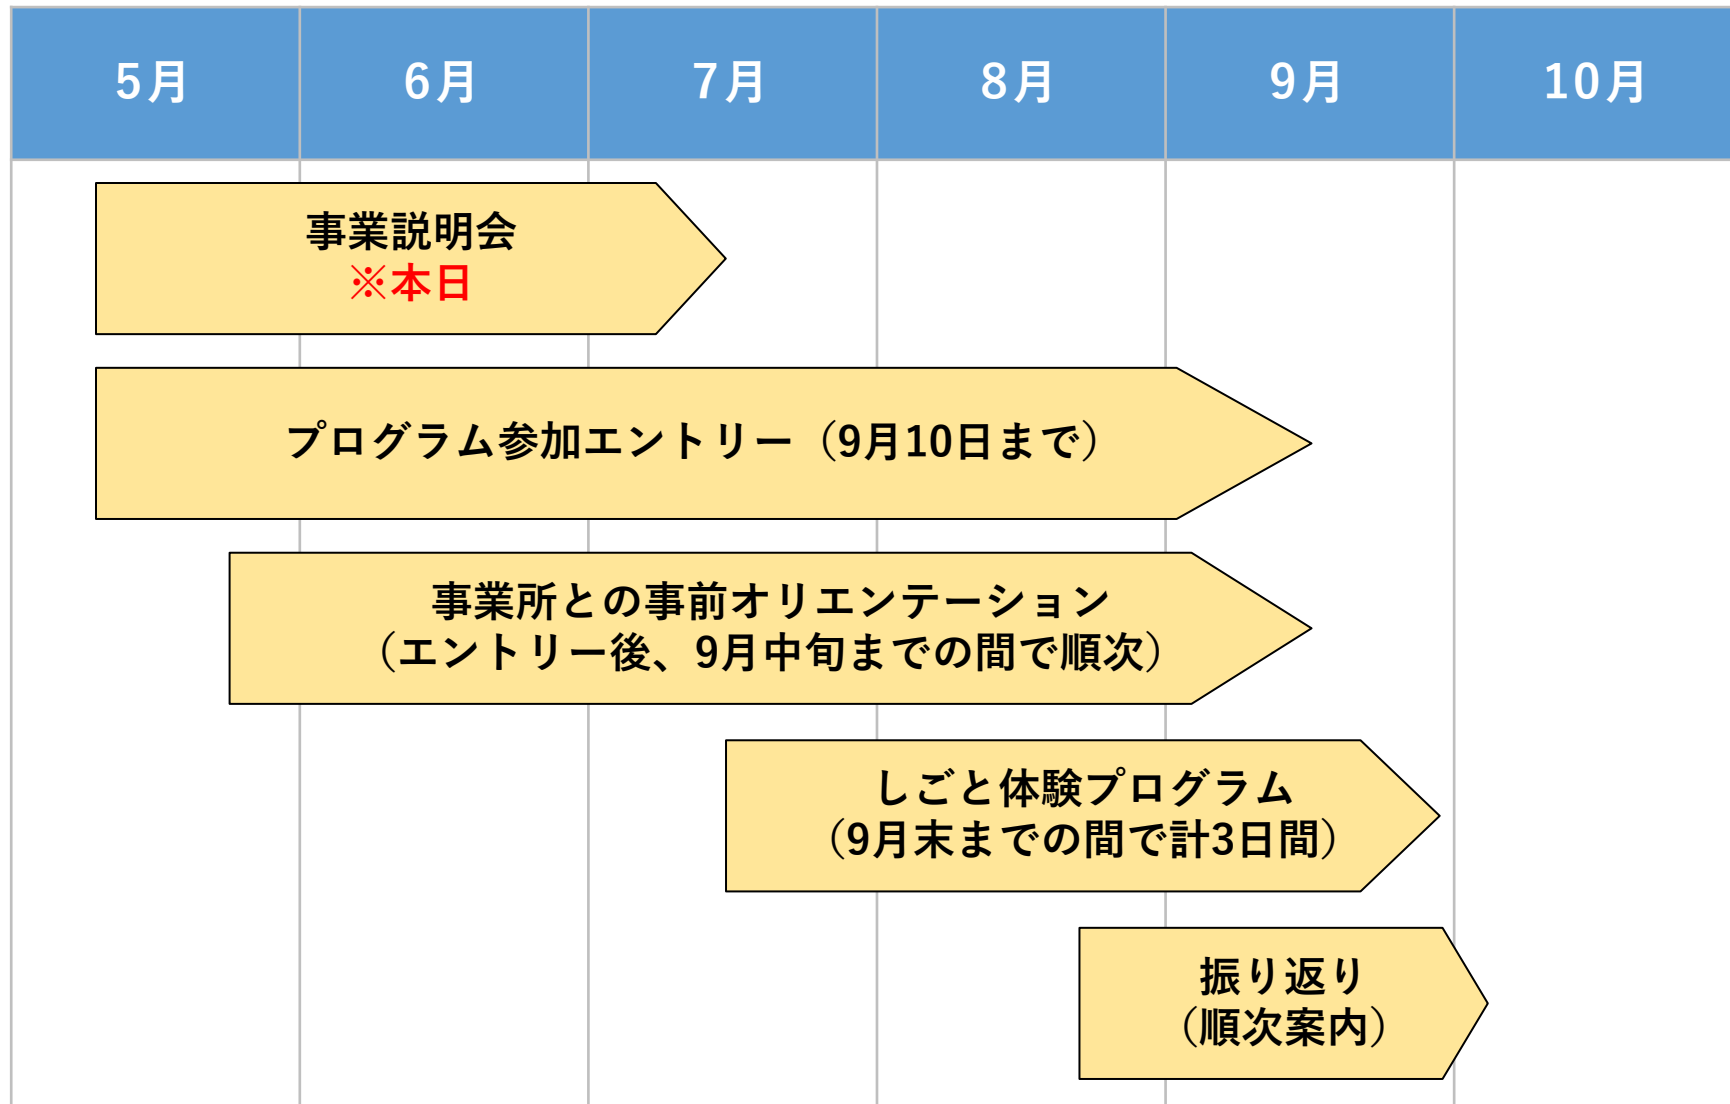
| 5月 | 6月 | 7月 | 8月 | 9月 | 10月 |
|---|---|---|---|---|---|

事業説明会
※本日

プログラム参加エントリー（9月10日まで）

事業所との事前オリエンテーション
（エントリー後、9月中旬までの間で順次）

しごと体験プログラム
（9月末までの間で計3日間）

振り返り
（順次案内）